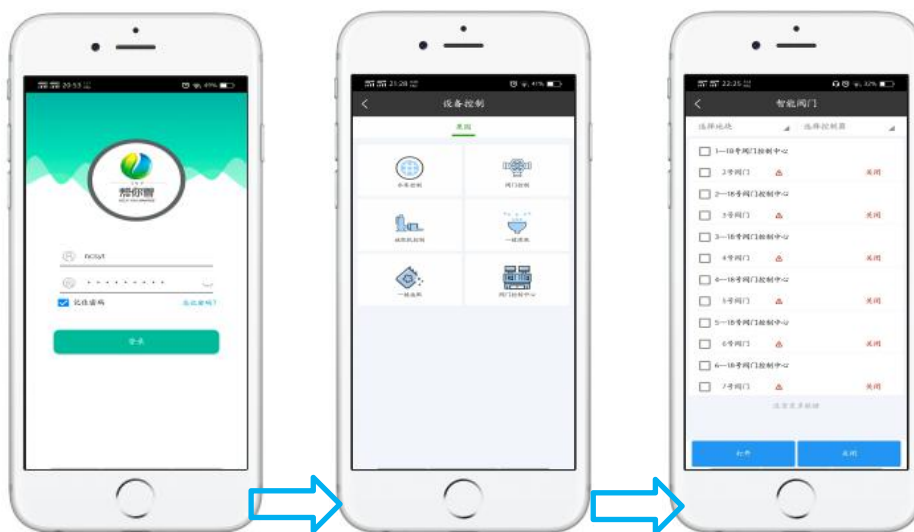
20:53 49%

帮你管

hcisjt

••••••••

记住密码 忘记密码?

登录

21:28 41%

设备控制

頁面

水车控制

闸门控制

机井控制

一键灌溉

一键启用

闸门控制中心

22:25 32%

智能闸门

选择地块 选择控制器

1—18号闸门控制中心

2号闸门 关闭

2—18号闸门控制中心

3号闸门 关闭

3—18号闸门控制中心

4号闸门 关闭

4—18号闸门控制中心

5号闸门 关闭

5—18号闸门控制中心

6号闸门 关闭

6—18号闸门控制中心

7号闸门 关闭

没有更多数据

打开 关闭